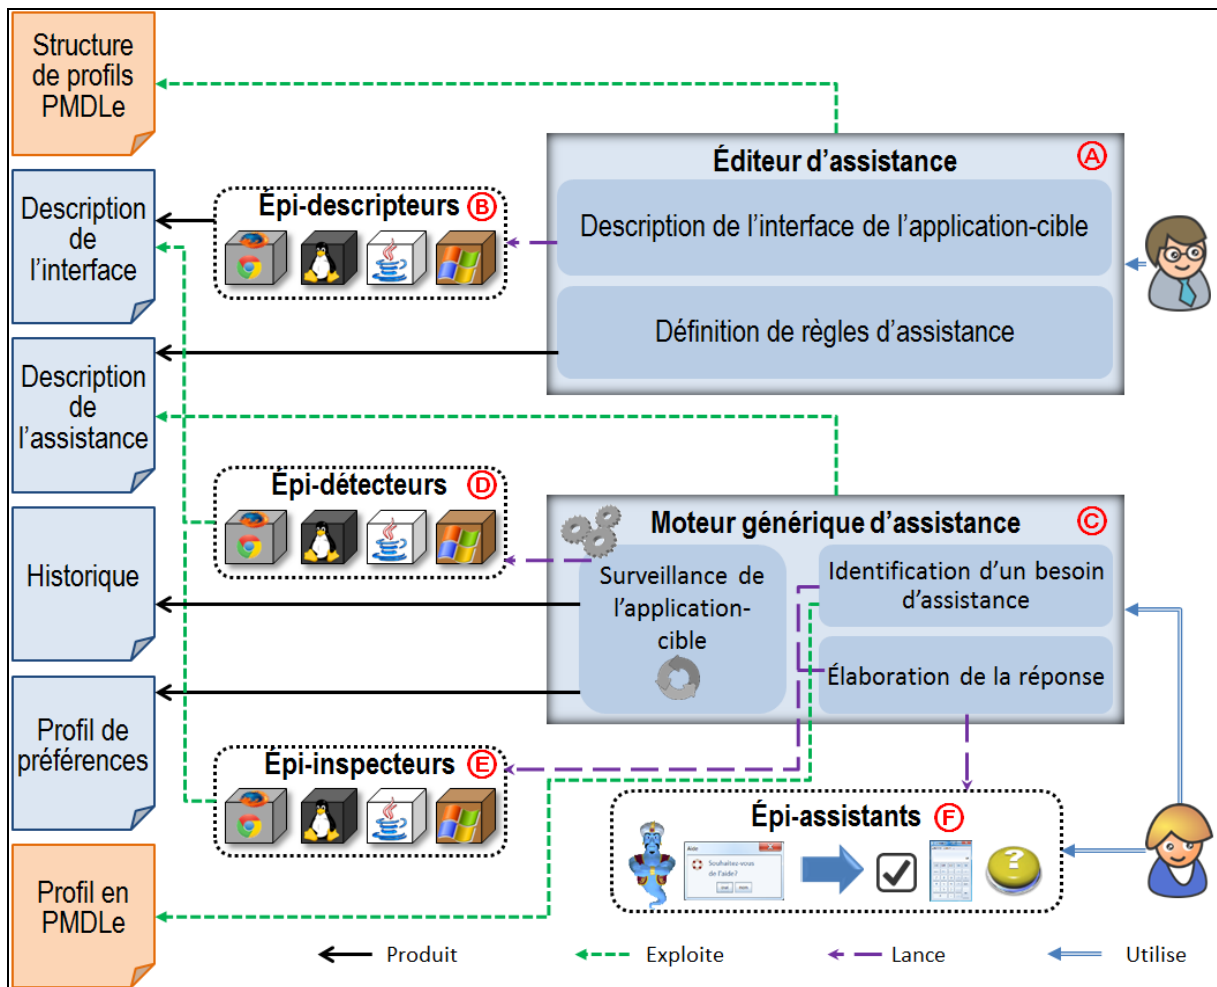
Structure de profils PMDLe

Description de l'interface

Description de l'assistance

Historique

Profil de préférences

Profil en PMDLe

Épi-descripteurs B

Éditeur d'assistance A

Description de l'interface de l'application-cible

Définition de règles d'assistance

Épi-détecteurs D

Moteur générique d'assistance C

Surveillance de l'application-cible

Identification d'un besoin d'assistance

Élaboration de la réponse

Épi-inspecteurs E

Épi-assistants F

Aide

Souhaitez-vous de l'aide?

Produit

Exploite

Lance

Utilise